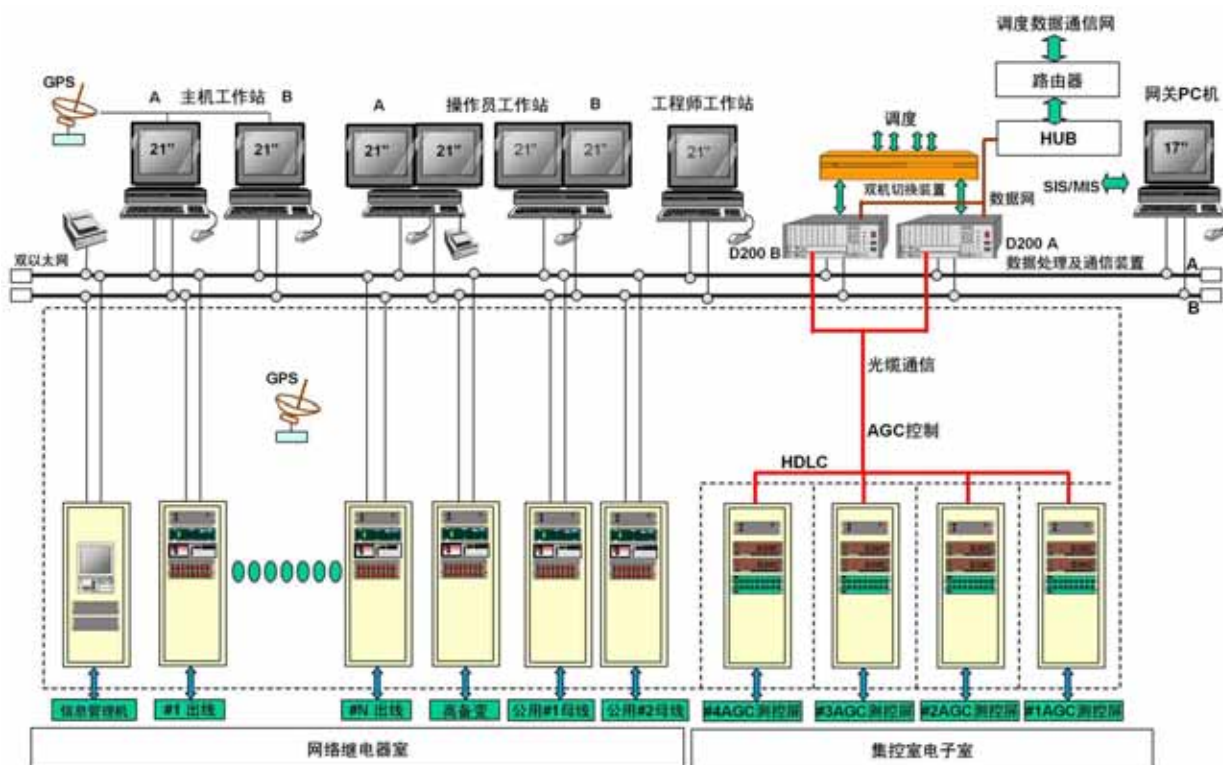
调度数据通信网

路由器

HUB

网关PC机

17"

GPS

A 主机工作站 B

21" 21"

A 操作员工作站 B

21" 21" 21" 21"

工程师工作站

21"

调度

双机切换装置

数据网

SIS/MIS

D200 B

D200 A

数据处理及通信装置

双以太网

A

B

GPS

光缆通信

AGC控制

HDLC

信息管理机

#1 出线

#N 出线

高备变

公用#1母线

公用#2母线

#4AGC测控屏

#3AGC测控屏

#2AGC测控屏

#1AGC测控屏

网络继电器室

集控室电子室